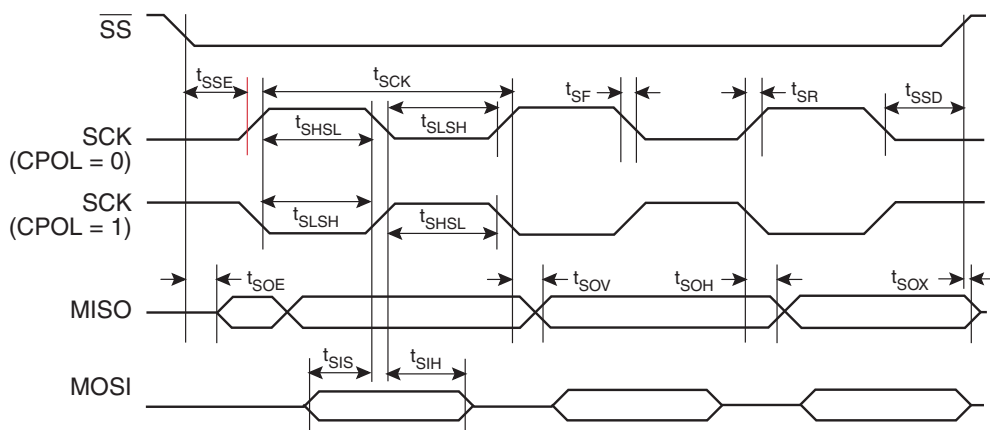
$\overline{SS}$

$t_{SSE}$

$t_{SCK}$

$t_{SF}$

$t_{SR}$

$t_{SSD}$

$t_{SHSL}$

$t_{SLSH}$

SCK (CPOL = 0)

SCK (CPOL = 1)

$t_{SLSH}$

$t_{SHSL}$

$t_{SOE}$

$t_{SOV}$

$t_{SOH}$

$t_{SOX}$

MISO

$t_{SIS}$

$t_{SIH}$

MOSI